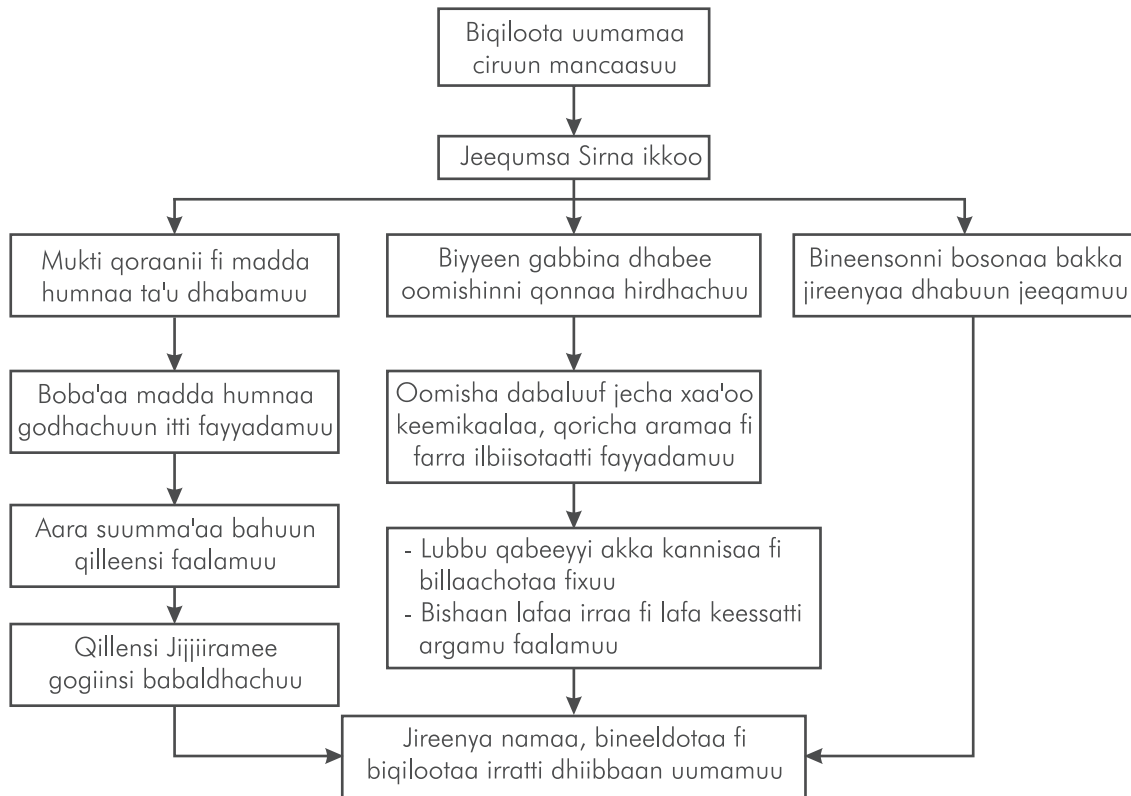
Biqiloota uumamaa ciruun mancaasuu

Jeequmsa Sirna ikkoo

Mukti qoraanii fi madda humnaa ta'u dhabamuu

Boba'aa madda humnaa godhachuun itti fayyadamuu

Aara suumma'aa bahuun qilleensi faalamuu

Qillensi Jijjiiramee gogiinsi babaldhachuu

Biyyeen gabbina dhabee oomishinni qonnaa hirdhachuu

Oomisha dabaluuf jecha xaa'oo keemikaalaa, qoricha aramaa fi farra ilbiisotaatti fayyadamuu

- Lubbu qabeeyyi akka kannisaa fi billaachotaa fixuu
- Bishaan lafaa irraa fi lafa keessatti argamu faalamuu

Bineensonni bosonaa bakka jireenyaa dhabuun jeeqamuu

Jireenya namaa, bineeldotaa fi biqilootaa irratti dhiibbaan uumamuu